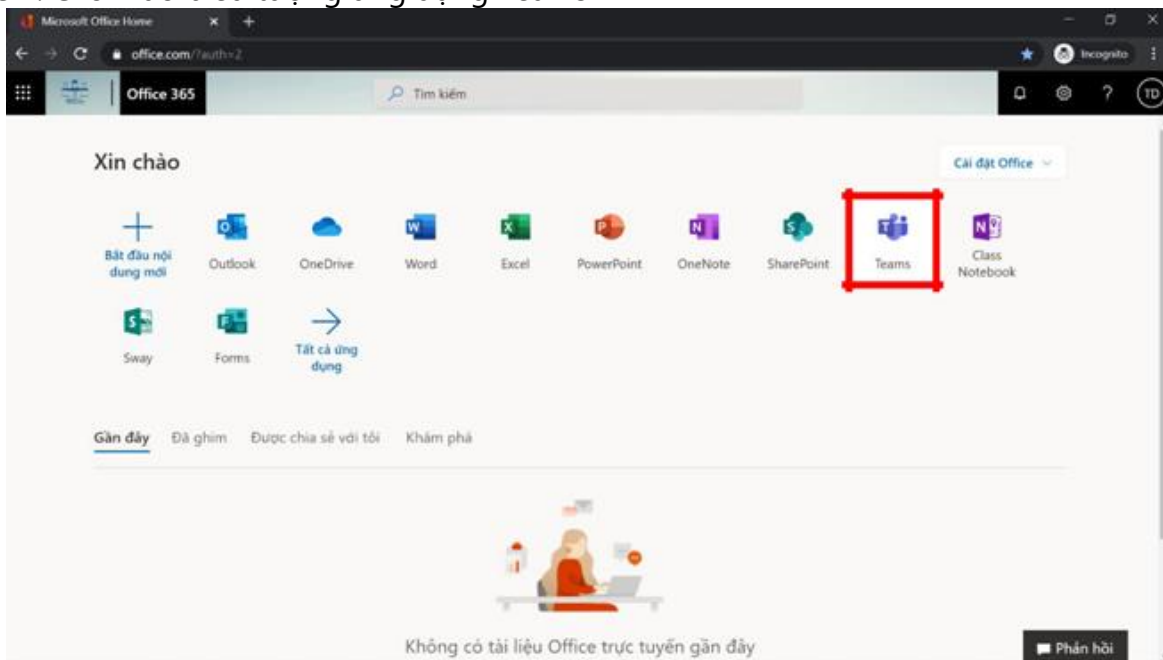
Microsoft Office Home

office.com/?auth=2

Incognito

Office 365

Tìm kiếm

TD

Xin chào

Cài đặt Office

Bắt đầu nội dung mới

Outlook

OneDrive

Word

Excel

PowerPoint

OneNote

SharePoint

Teams

Class Notebook

Sway

Forms

Tất cả ứng dụng

Gần đây Đã ghim Được chia sẻ với tôi Khám phá

Không có tài liệu Office trực tuyến gần đây

Phản hồi